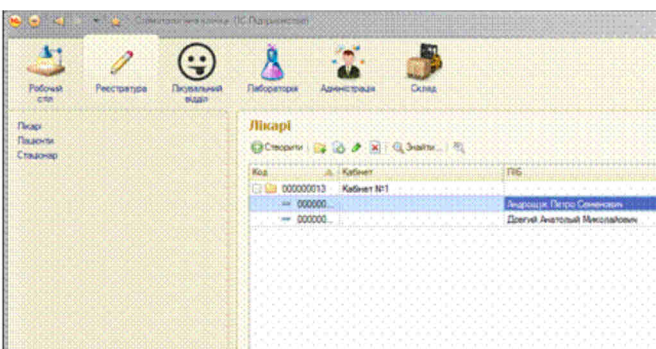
Робочий стіл
Реєстратура
Лікувальний відділ
Лабораторія
Адміністрація
Склад

Лікарі
Пацієнти
Стаціонар

Лікарі

Створити
Знайти...

| Код | Кабінет | ПІБ |
|---|---|---|
| 000000013 | Кабінет №1 | |
| 000000... | | Андрощук Петро Семенович |
| 000000... | | Дрогий Анатолий Миколайович |